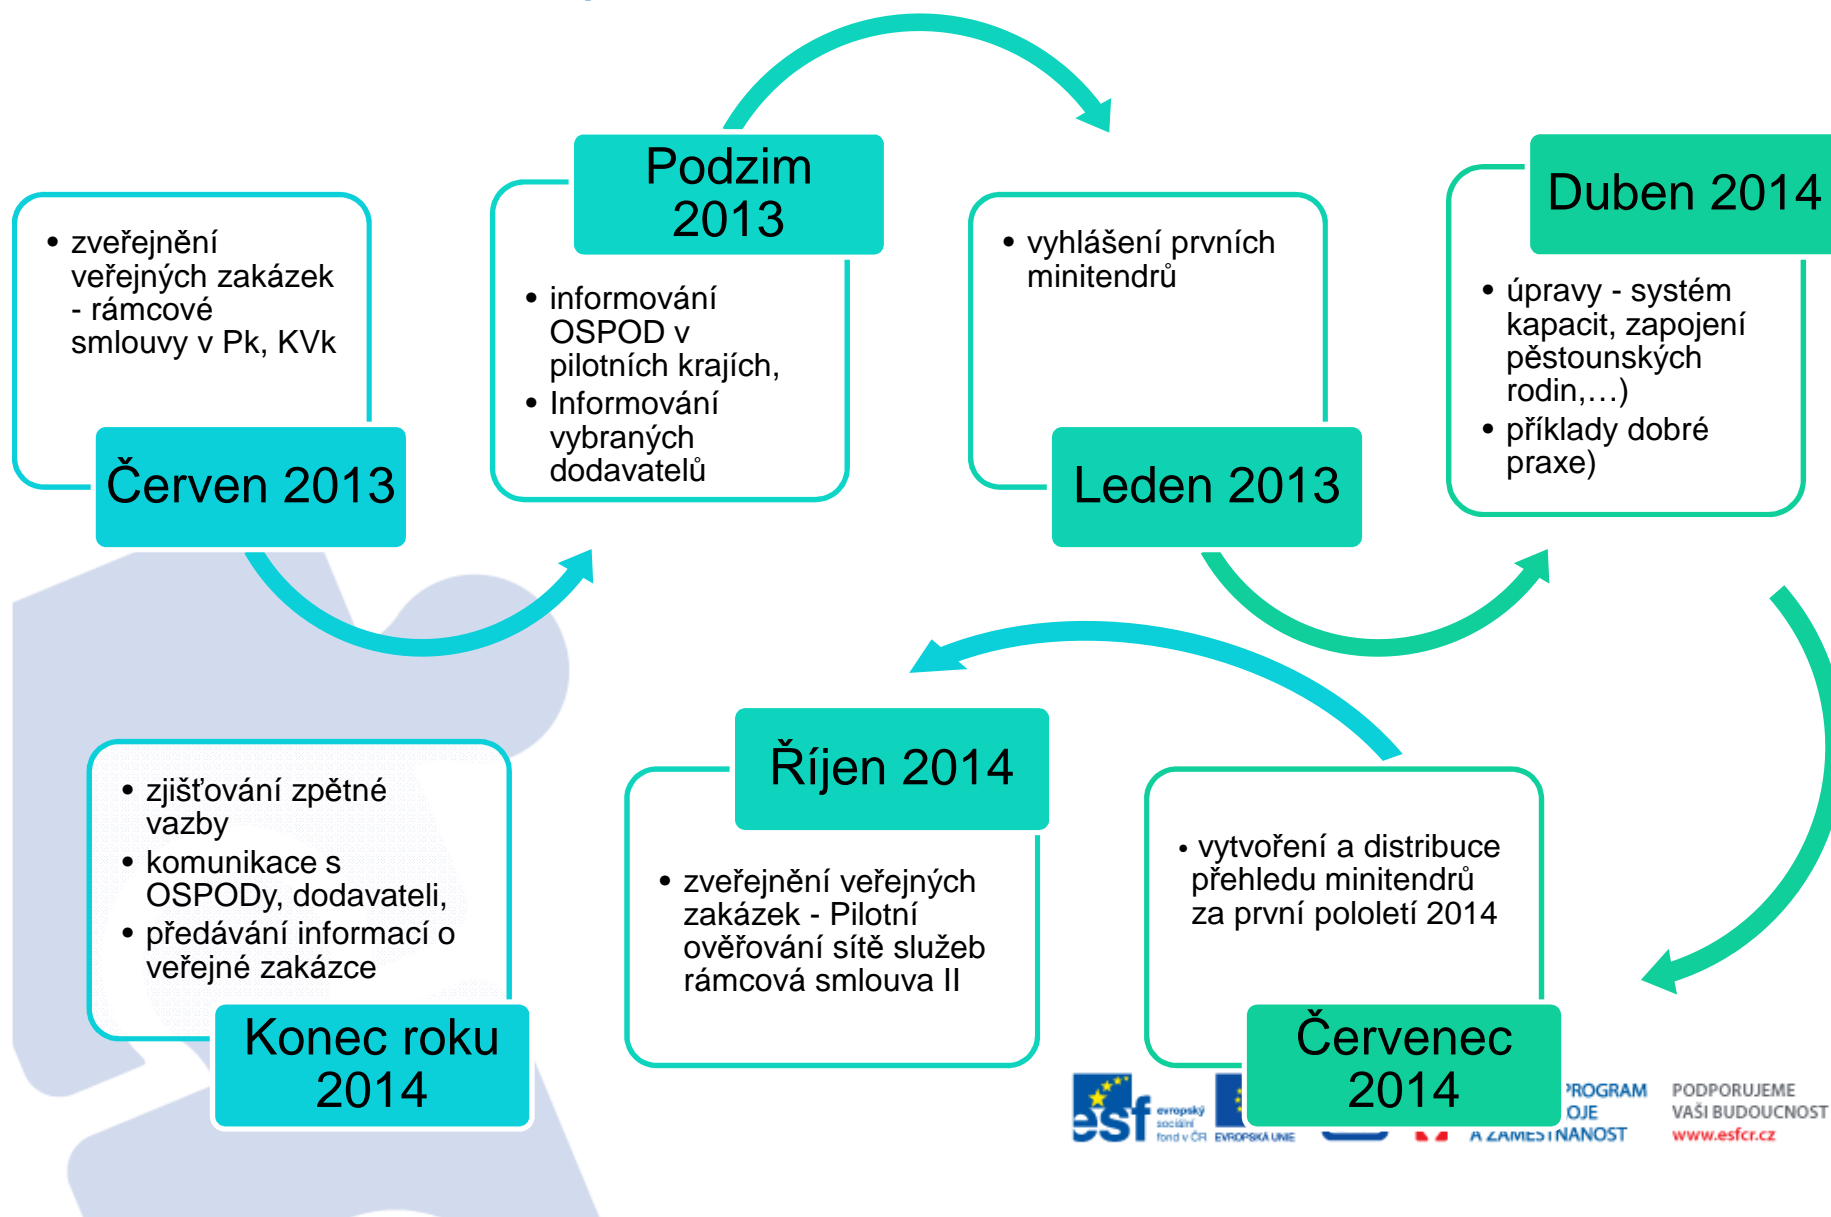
• zveřejnění veřejných zakázek - rámcové smlouvy v Pk, KVk

Červen 2013

Podzim 2013

• informování OSPOD v pilotních krajích,
• Informování vybraných dodavatelů

• vyhlášení prvních minitendrů

Leden 2013

Duben 2014

• úpravy - systém kapacit, zapojení pěstounských rodin,…)
• příklady dobré praxe)

• zjišťování zpětné vazby
• komunikace s OSPODy, dodavateli,
• předávání informací o veřejné zakázce

Konec roku 2014

Říjen 2014

• zveřejnění veřejných zakázek - Pilotní ověřování sítě služeb rámcová smlouva II

• vytvoření a distribuce přehledu minitendrů za první pololetí 2014

Červenec 2014

esf evropský sociální fond v ČR EVROPSKÁ UNIE

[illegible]ROGRAM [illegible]OJE A ZAMĚSTNANOST

PODPORUJEME VAŠI BUDOUCNOST www.esfcr.cz